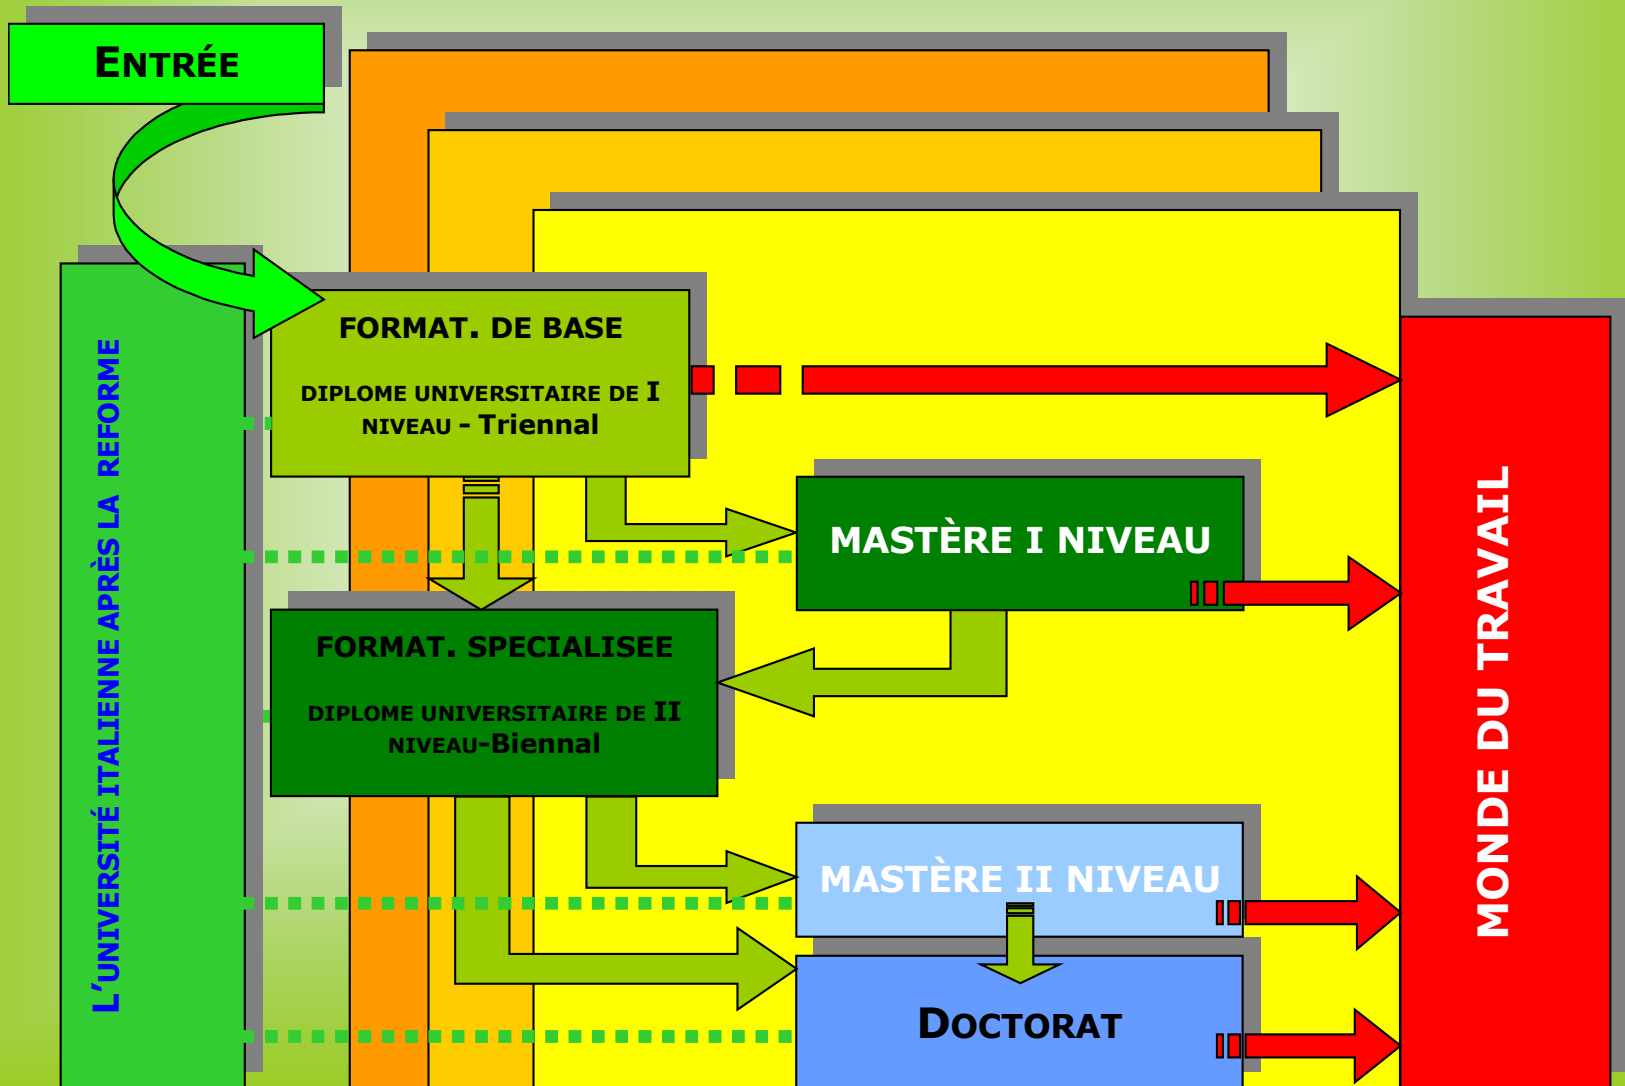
ENTRÉE

L'UNIVERSITÉ ITALIENNE APRÈS LA REFORME

FORMAT. DE BASE

DIPLOME UNIVERSITAIRE DE I NIVEAU - Triennal

MASTÈRE I NIVEAU

FORMAT. SPECIALISEE

DIPLOME UNIVERSITAIRE DE II NIVEAU-Biennal

MASTÈRE II NIVEAU

DOCTORAT

MONDE DU TRAVAIL